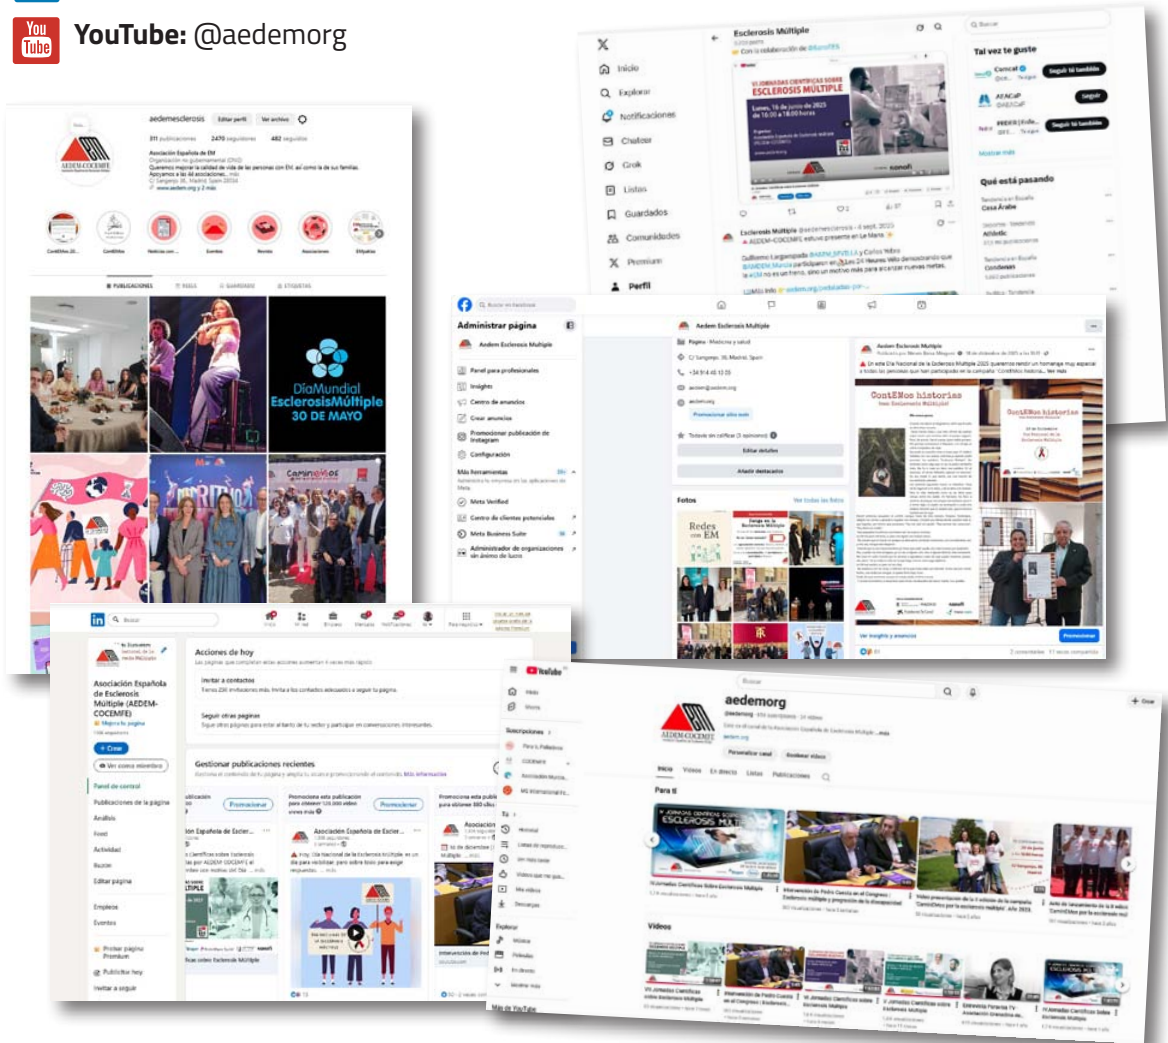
YouTube: @aedemorg

aedemesclerosis
Editar perfil
Ver archivo
311 publicaciones
2470 seguidores
482 seguidos
Asociación Española de EM
AEDEM-COCEMFE
www.aedem.org
PUBLICACIONES
REELS
GUARDADO
ETIQUETAS
DíaMundial EsclerosisMúltiple 30 DE MAYO

Esclerosis Múltiple
Inicio
Explorar
Notificaciones
Chat
Grok
Listas
Guardados
Comunidades
Premium
Perfil
VI JORNADAS CIENTÍFICAS SOBRE ESCLEROSIS MÚLTIPLE
Tal vez te guste
Seguir
Qué está pasando

Administrar página
Aedem Esclerosis Múltiple
Panel para profesionales
Insights
Centro de anuncios
Crear anuncios
Configuración
Más herramientas
Meta Verified
Meta Business Suite
Fotos
Redes con EM
ContEMos historias
Promocionar

Acciones de hoy
Asociación Española de Esclerosis Múltiple (AEDEM-COCEMFE)
+ Crear
Panel de control
Publicaciones de la página
Análisis
Feed
Actividad
Buzón
Editar página
Empleos
Eventos
Probar página Premium
Publicar hoy
Invitar a seguir
Gestionar publicaciones recientes
Promocionar

YouTube
aedemorg
Personalizar canal
Gestionar vídeos
Inicio
Vídeos
En directo
Listas
Publicaciones
Para ti
ESCLEROSIS MÚLTIPLE
Vídeos